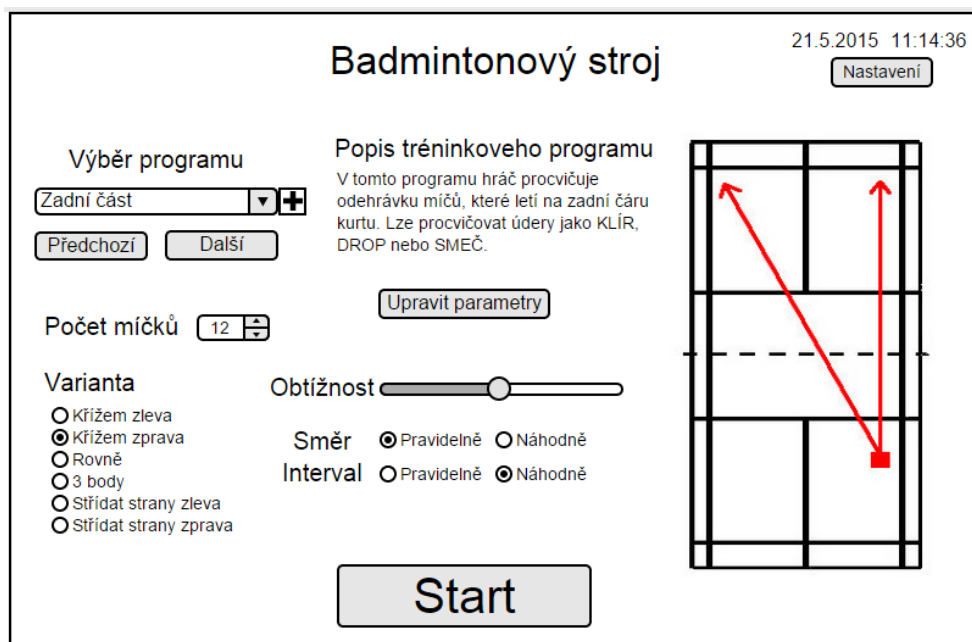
Badmintonový stroj

21.5.2015 11:14:36

Nastavení

Výběr programu

Zadní část

Předchozí

Další

Popis tréninkoveho programu

V tomto programu hráč procvičuje odehrávku míčů, které letí na zadní čáru kurtu. Lze procvičovat údery jako KLÍR, DROP nebo SMEČ.

Upravit parametry

Počet míčků 12

Varianta

Křížem zleva

Křížem zprava

Rovně

3 body

Střídat strany zleva

Střídat strany zprava

Obtížnost

Směr Pravidelně Náhodně

Interval Pravidelně Náhodně

Start